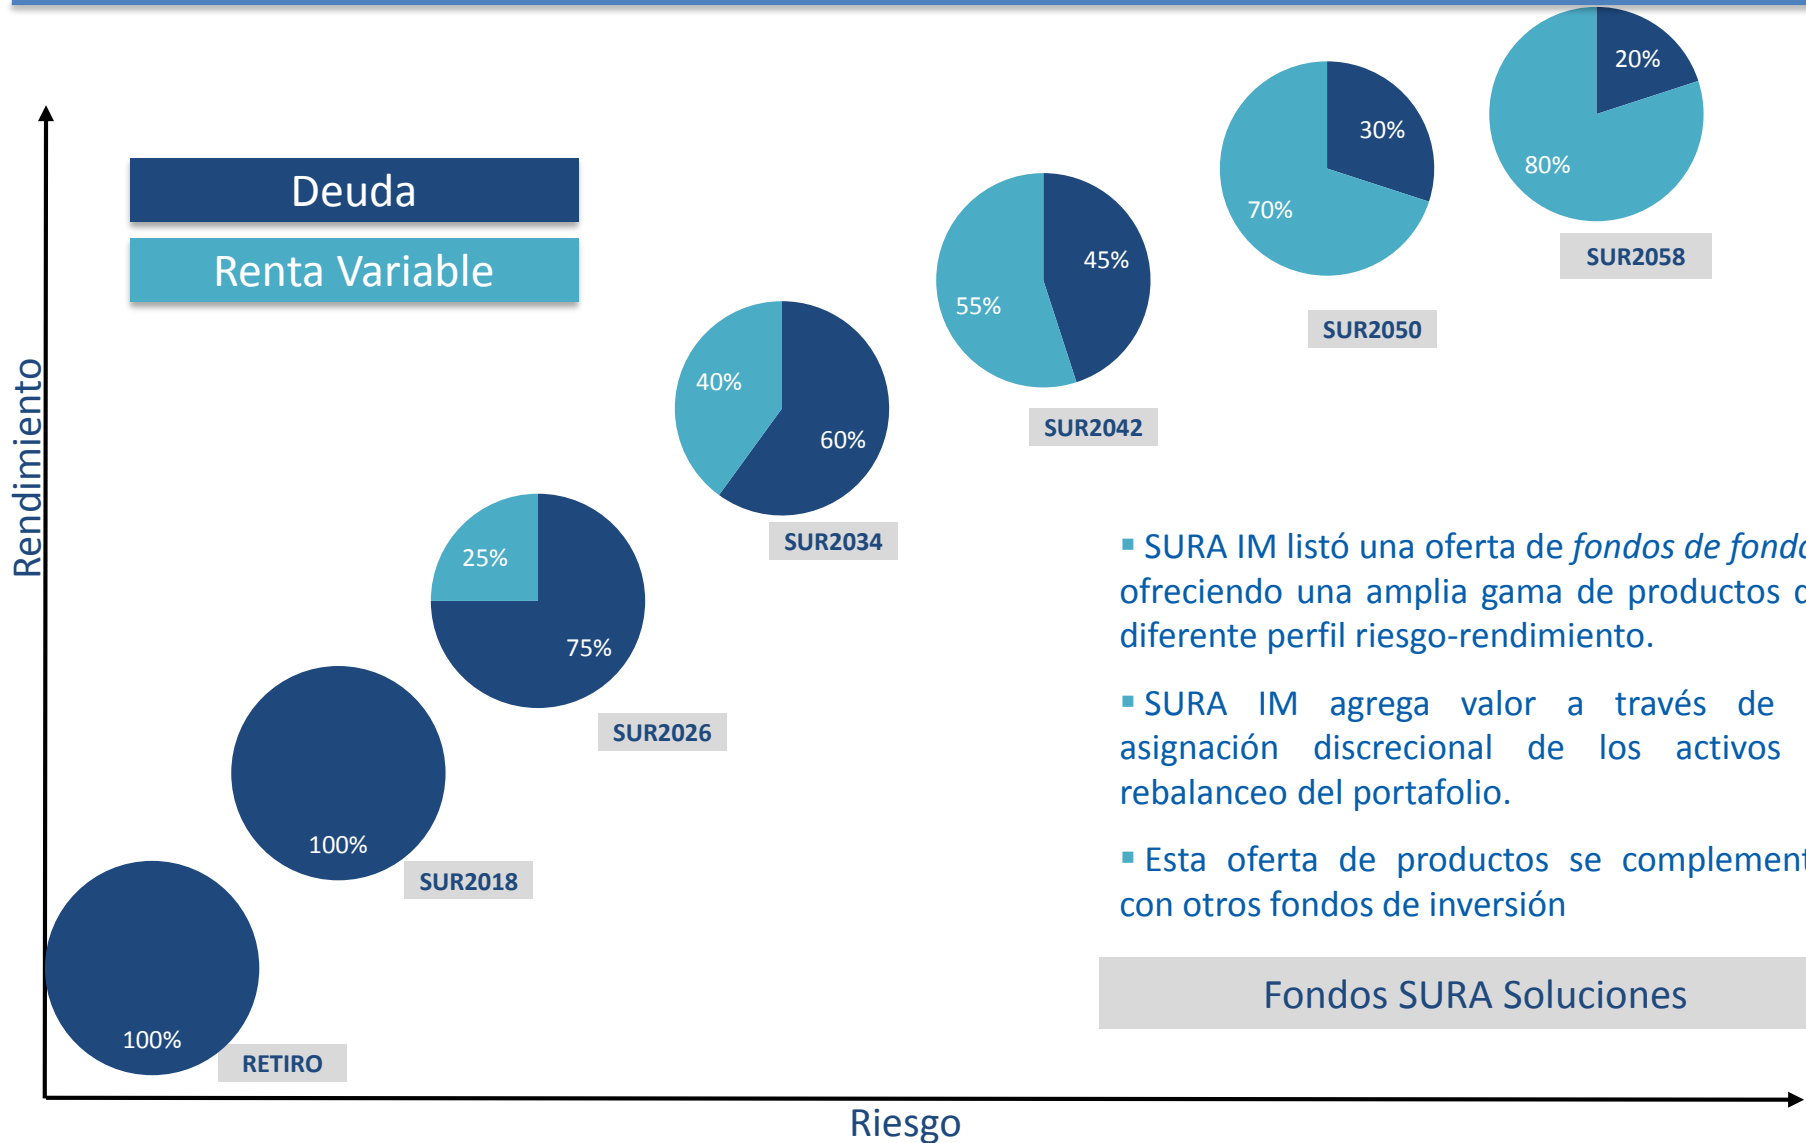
Deuda

Renta Variable

Rendimiento

20%
80%
SUR2058

30%
70%
SUR2050

45%
55%
SUR2042

40%
60%
SUR2034

25%
75%
SUR2026

100%
SUR2018

100%
RETIRO

▪ SURA IM listó una oferta de *fondos de fond* ofreciendo una amplia gama de productos c diferente perfil riesgo-rendimiento.

▪ SURA IM agrega valor a través de asignación discrecional de los activos rebalanceo del portafolio.

▪ Esta oferta de productos se complement con otros fondos de inversión

Fondos SURA Soluciones

Riesgo